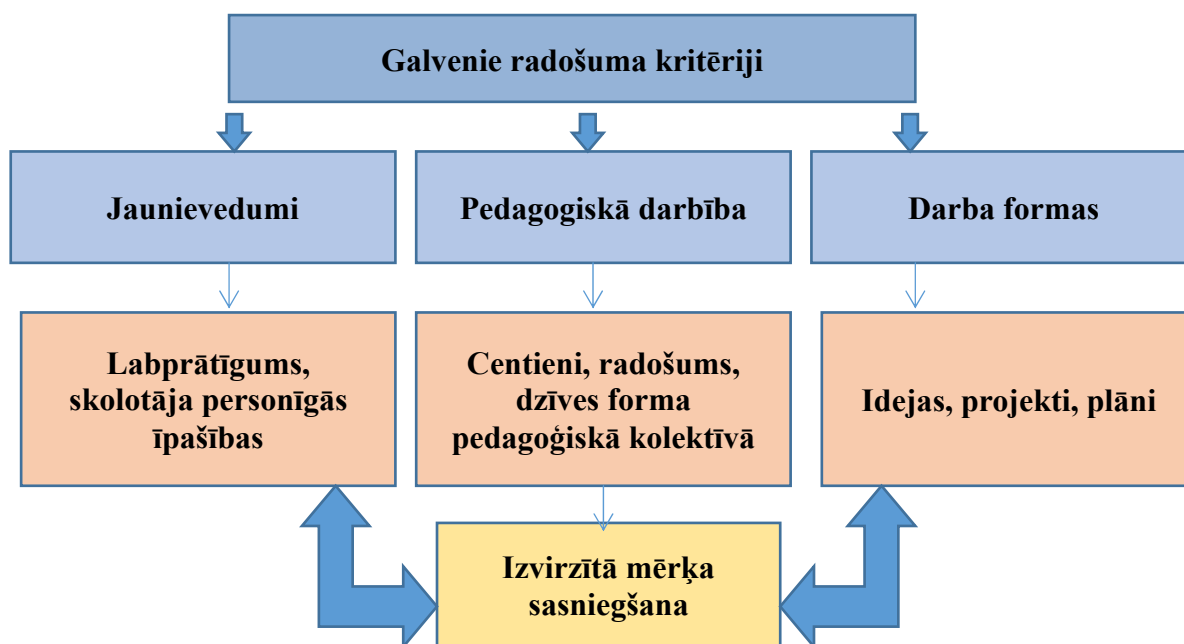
Galvenie radošuma kritēriji

Jaunievedumi

Pedagogiskā darbība

Darba formas

Labprātīgums, skolotāja personīgās īpašības

Centieni, radošums, dzīves forma pedagoģiskā kolektīvā

Idejas, projekti, plāni

Izvirzītā mērķa sasniegšana